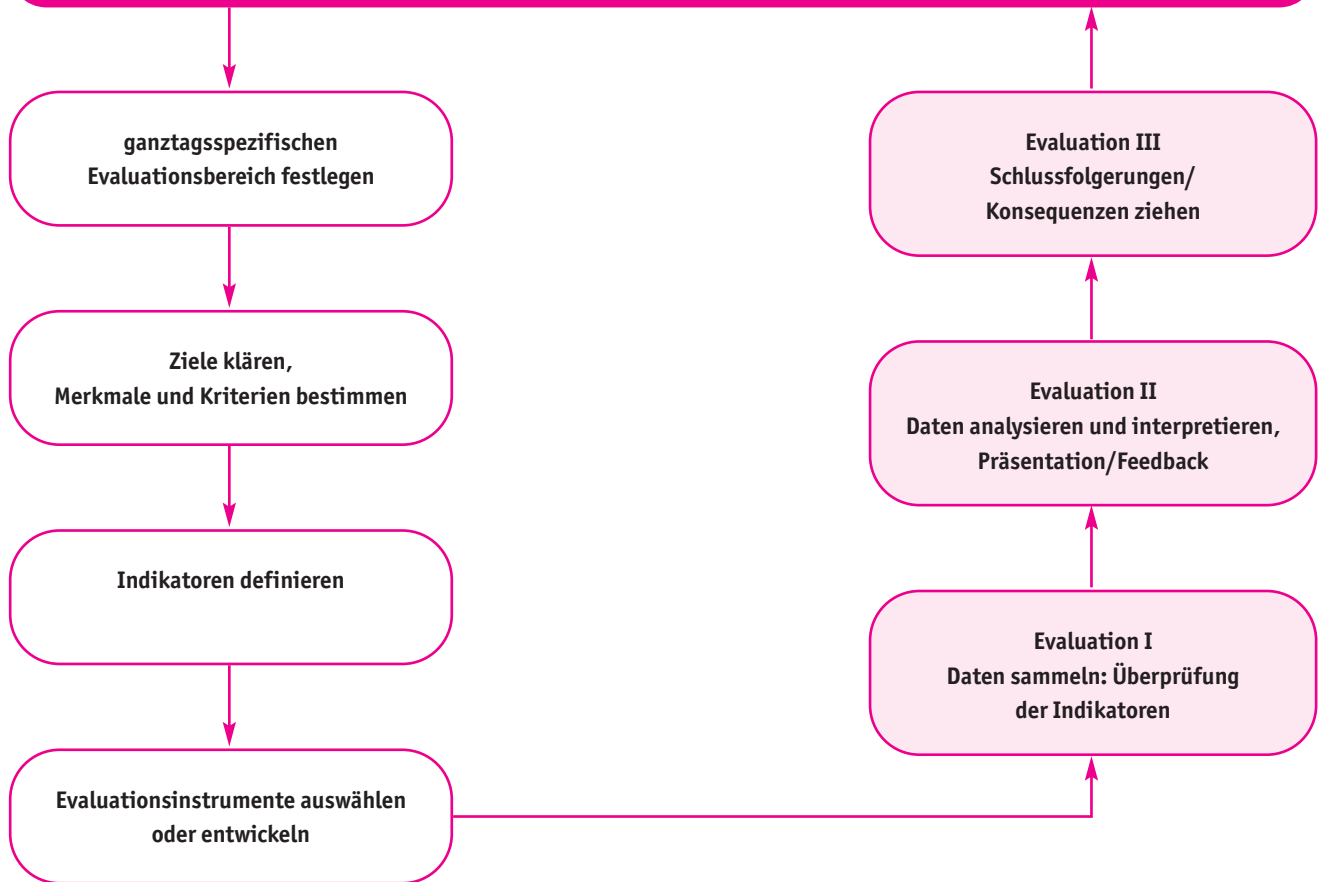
ganztagsspezifischen Evaluationsbereich festlegen

Ziele klären, Merkmale und Kriterien bestimmen

Indikatoren definieren

Evaluationsinstrumente auswählen oder entwickeln

Evaluation I
Daten sammeln: Überprüfung der Indikatoren

Evaluation II
Daten analysieren und interpretieren, Präsentation/Feedback

Evaluation III
Schlussfolgerungen/ Konsequenzen ziehen